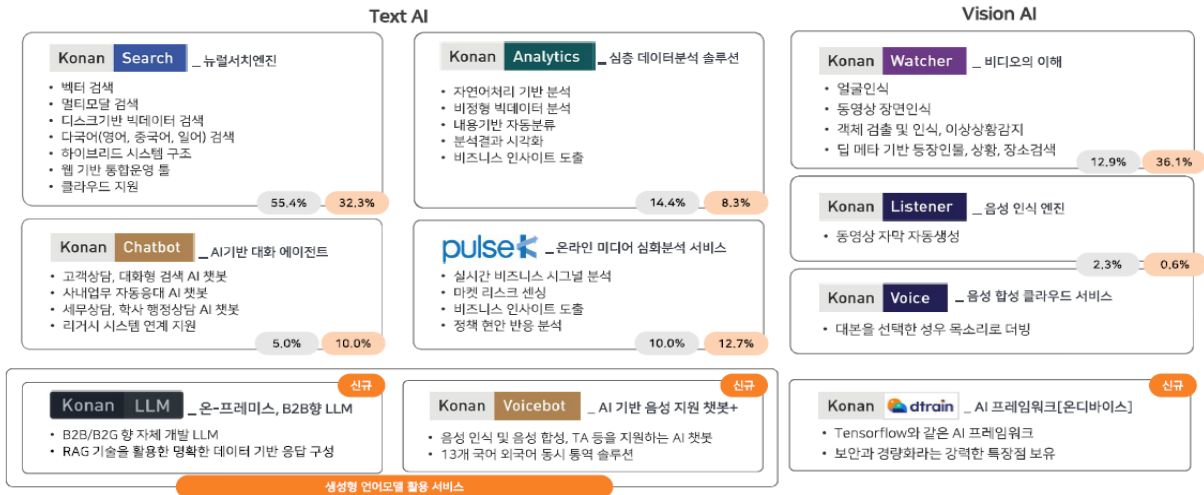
Text AI

Vision AI

Konan Search _ 뉴럴서치엔진

- 벡터 검색
- 멀티모달 검색
- 디스크기반 빅데이터 검색
- 다국어(영어, 중국어, 일어) 검색
- 하이브리드 시스템 구조
- 웹 기반 통합운영 툴
- 클라우드 지원

55.4% 32.3%

Konan Analytics _ 심층 데이터분석 솔루션

- 자연어처리 기반 분석
- 비정형 빅데이터 분석
- 내용기반 자동분류
- 분석결과 시각화
- 비즈니스 인사이트 도출

14.4% 8.3%

Konan Watcher _ 비디오의 이해

- 얼굴인식
- 동영상 장면인식
- 객체 검출 및 인식, 이상상황감지
- 딥 메타 기반 등장인물, 상황, 장소검색

12.9% 36.1%

Konan Chatbot _ AI기반 대화 에이전트

- 고객상담, 대화형 검색 AI 챗봇
- 사내업무 자동응대 AI 챗봇
- 세무상담, 학사 행정상담 AI 챗봇
- 리거시 시스템 연계 지원

5.0% 10.0%

pulse K _ 온라인 미디어 심화분석 서비스

- 실시간 비즈니스 시그널 분석
- 마켓 리스크 센싱
- 비즈니스 인사이트 도출
- 정책 현안 반응 분석

10.0% 12.7%

Konan Listener _ 음성 인식 엔진

- 동영상 자막 자동생성

2.3% 0.6%

Konan Voice _ 음성 합성 클라우드 서비스

- 대본을 선택한 성우 목소리로 더빙

신규

Konan LLM _ 온-프레미스, B2B향 LLM

- B2B/B2G 향 자체 개발 LLM
- RAG 기술을 활용한 명확한 데이터 기반 응답 구성

신규

Konan Voicebot _ AI 기반 음성 지원 챗봇+

- 음성 인식 및 음성 합성, TA 등을 지원하는 AI 챗봇
- 13개 국어 외국어 동시 통역 솔루션

생성형 언어모델 활용 서비스

신규

Konan dtrain _ AI 프레임워크[온디바이스]

- Tensorflow와 같은 AI 프레임워크
- 보안과 경량화라는 강력한 특장점 보유